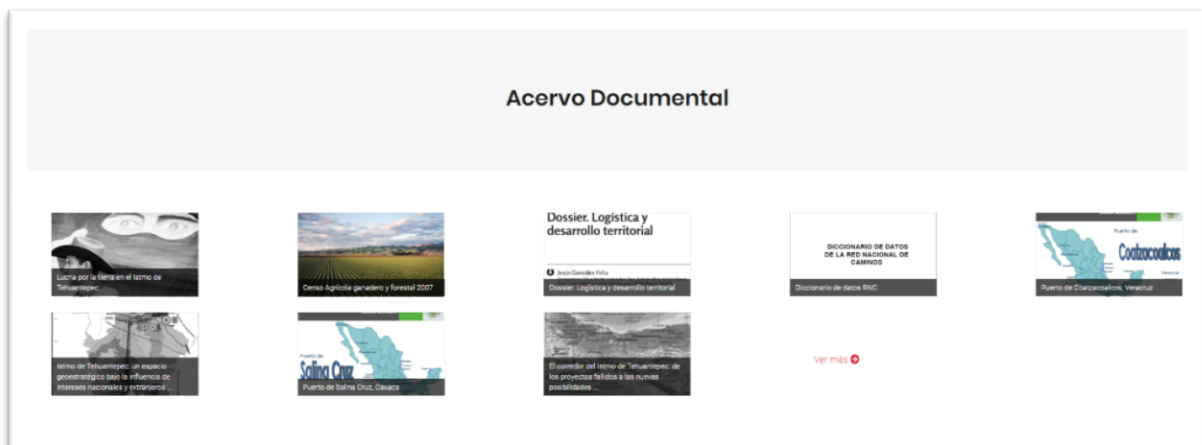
Acervo Documental

Lucha por la tierra en el istmo de Tehuantepec

Censo Agrícola ganadero y forestal 2007

Dossier. Logística y desarrollo territorial

Jesús González Feliu

Dossier. Logística y desarrollo territorial

DICCIONARIO DE DATOS DE LA RED NACIONAL DE CAMINOS

Diccionario de datos RNC

Puerto de

Coatzacoalcos

Puerto de Coatzacoalcos, Veracruz

Istmo de Tehuantepec: un espacio geoestratégico bajo la influencia de intereses nacionales y extranjeros ...

Puerto de

Salina Cruz

Puerto de Salina Cruz, Oaxaca

El corredor del istmo de Tehuantepec: de los proyectos fallidos a las nuevas posibilidades ...

Ver más